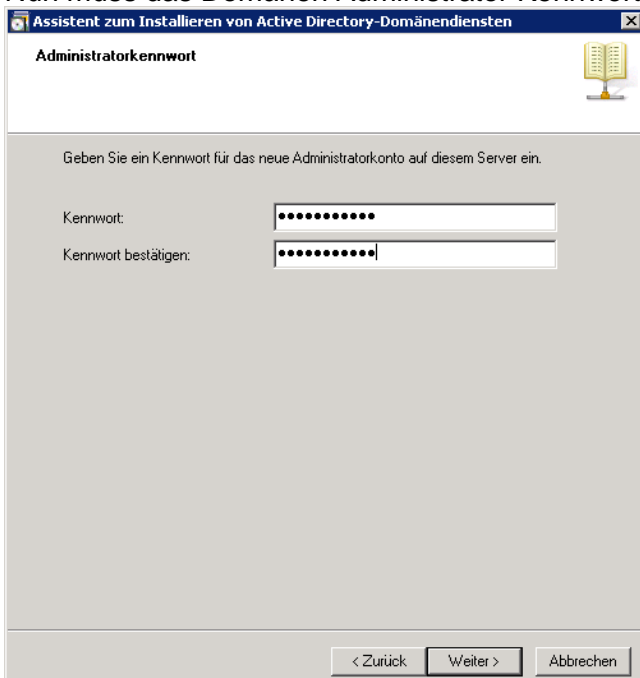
Nun muss das Domänen-Administrator-Kennwort

Assistent zum Installieren von Active Directory-Domänendiensten

Administratorkennwort

Geben Sie ein Kennwort für das neue Administratorkonto auf diesem Server ein.

Kennwort: ●●●●●●●●●●●

Kennwort bestätigen: ●●●●●●●●●●●

< Zurück | Weiter > | Abbrechen